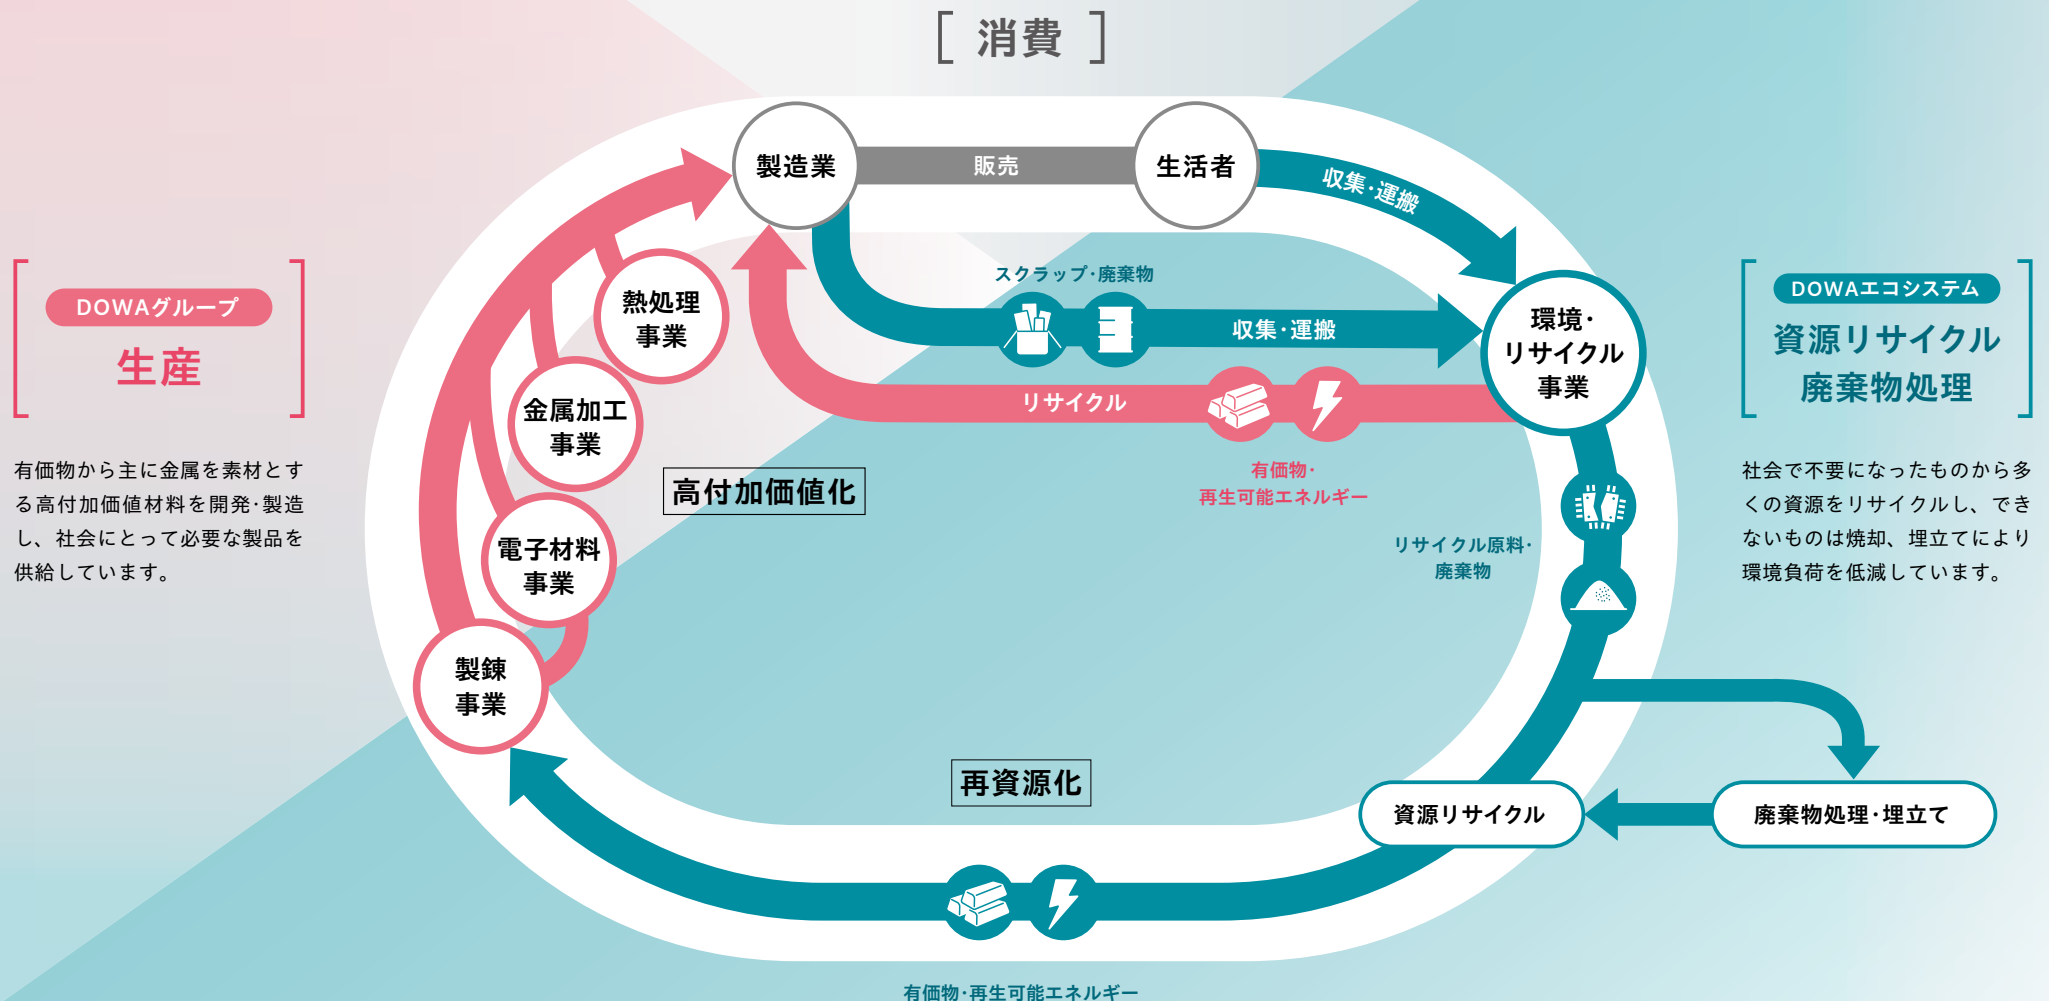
[ 消費 ]

DOWAグループ
生産

有価物から主に金属を素材とする高付加価値材料を開発・製造し、社会にとって必要な製品を供給しています。

製造業
販売
生活者
収集・運搬

熱処理事業
金属加工事業
電子材料事業
製錬事業

スクラップ・廃棄物
収集・運搬
リサイクル
有価物・再生可能エネルギー

環境・リサイクル事業

高付加価値化

リサイクル原料・廃棄物

DOWAエコシステム
資源リサイクル
廃棄物処理

社会で不要になったものから多くの資源をリサイクルし、できないものは焼却、埋立てにより環境負荷を低減しています。

再資源化

資源リサイクル
廃棄物処理・埋立て

有価物・再生可能エネルギー